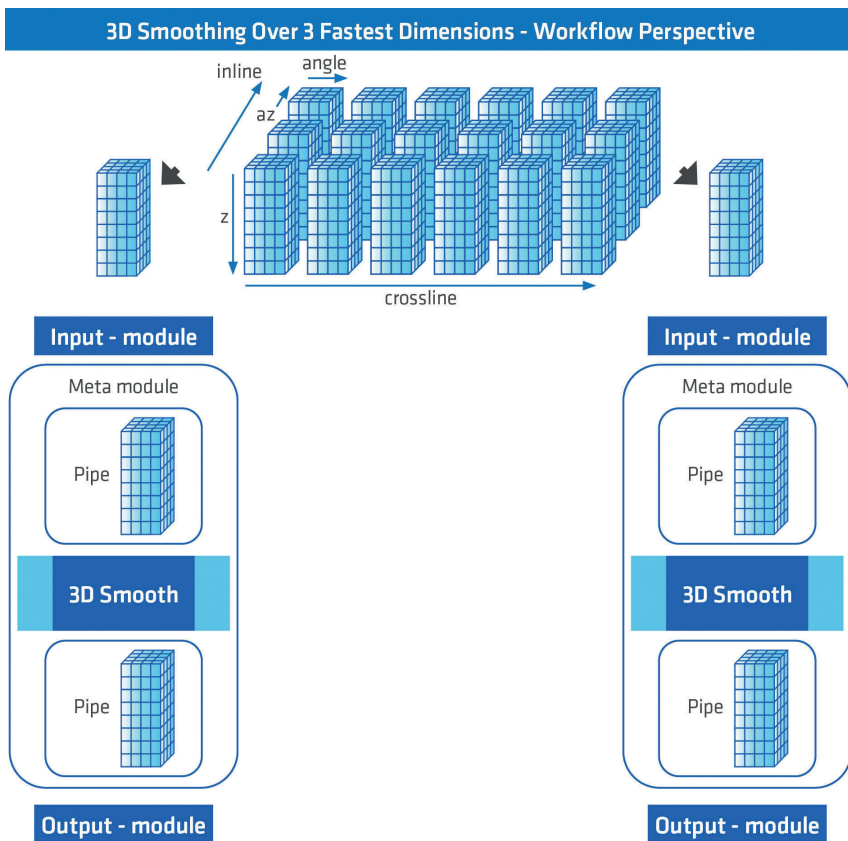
3D Smoothing Over 3 Fastest Dimensions - Workflow Perspective

inline
angle
az
z
crossline

Input - module

Meta module

Pipe

3D Smooth

Pipe

Output - module

Input - module

Meta module

Pipe

3D Smooth

Pipe

Output - module